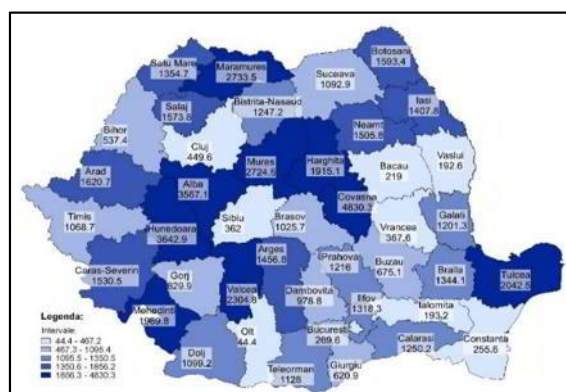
Satu Mare
1354.7
Maramures
2733.5
Botosani
1593.4
Suceava
1092.9
Salaj
1573.6
Bistrita-Nasaud
1247.2
Iasi
1407.6
Bihor
537.4
Cluj
449.6
Neamt
1505.8
Arad
1620.7
Mures
2724.8
Harghita
1915.1
Bacau
219
Vaslui
192.6
Alba
3567.1
Covasna
4830.3
Timis
1068.7
Sibiu
362
Brasov
1025.7
Vrancea
367.6
Galati
1201.3
Hunedoara
3642.9
Arges
1456.8
Prahova
1216
Buzau
675.1
Braila
1344.1
Tulcea
2042.5
Caras-Severin
1530.5
Gorj
629.9
Valcea
2304.8
Dambovita
978.8
Ilfov
1318.3
Ialomita
193.2
Legenda:
Intervale
44.4 - 467.2
467.3 - 1095.4
1095.5 - 1350.5
1350.6 - 1856.2
1856.3 - 4830.3
Mehedinti
1969.8
Olt
44.4
Bucuresti
269.6
Calarasi
1250.2
Constanta
255.8
Dolj
1099.2
Teleorman
1128
Giurgiu
620.9